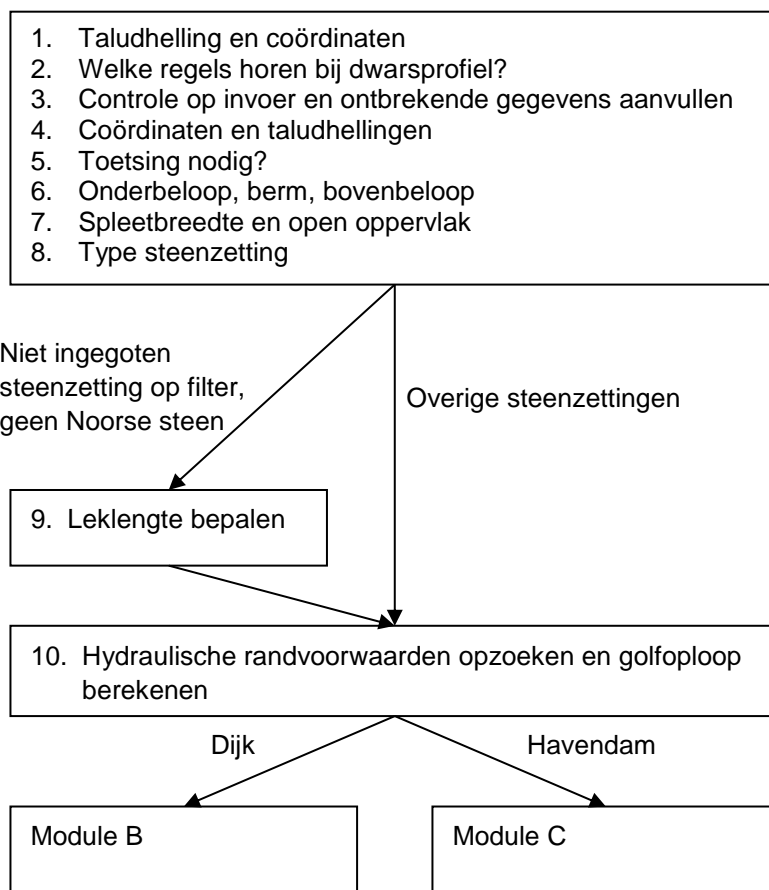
1. Taludhelling en coördinaten
2. Welke regels horen bij dwarsprofiel?
3. Controle op invoer en ontbrekende gegevens aanvullen
4. Coördinaten en taludhellingen
5. Toetsing nodig?
6. Onderbeloop, berm, bovenbeloop
7. Spleetbreedte en open oppervlak
8. Type steenzetting

Niet ingegoten steenzetting op filter, geen Noorse steen

Overige steenzettingen

9. Leklengte bepalen

10. Hydraulische randvoorwaarden opzoeken en golfoploop berekenen

Dijk

Havendam

Module B

Module C